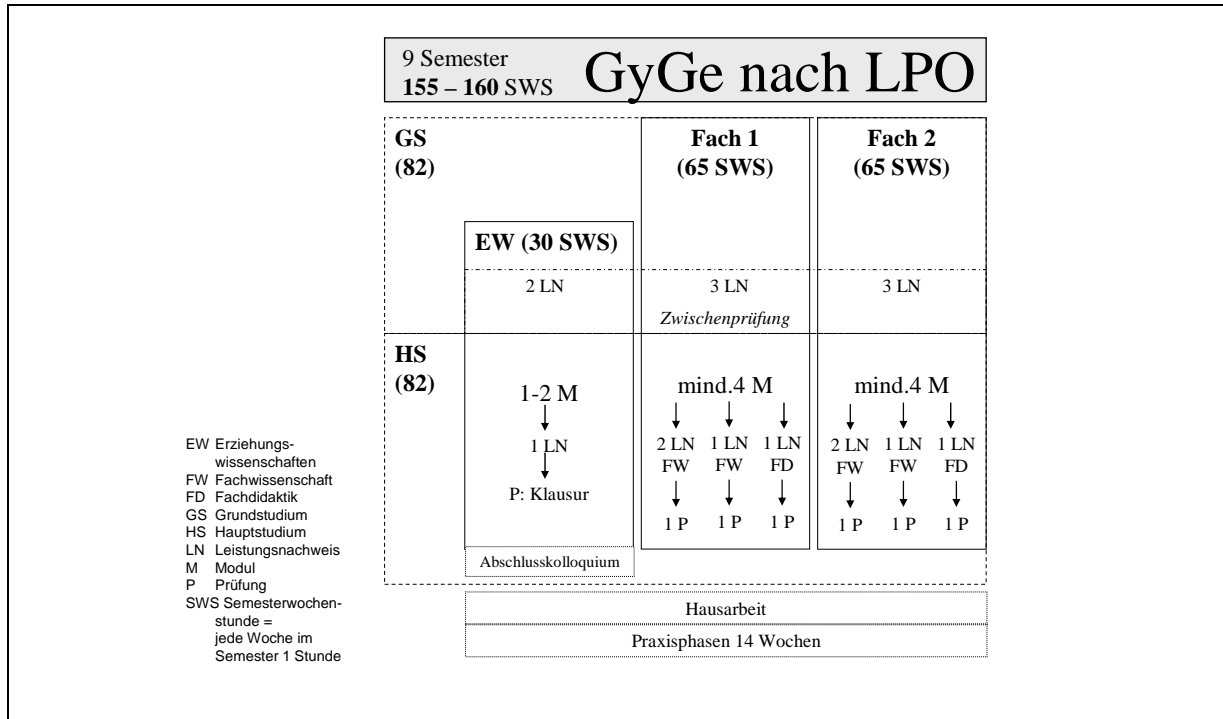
9 Semester
**155 – 160** SWS GyGe nach LPO

GS
(82)

Fach 1
(65 SWS)

Fach 2
(65 SWS)

EW (30 SWS)

2 LN

3 LN

3 LN

Zwischenprüfung

HS
(82)

1-2 M
1 LN
P: Klausur

Abschlusskolloquium

mind.4 M
2 LN FW
1 LN FW
1 LN FD
1 P
1 P
1 P

mind.4 M
2 LN FW
1 LN FW
1 LN FD
1 P
1 P
1 P

EW Erziehungswissenschaften
FW Fachwissenschaft
FD Fachdidaktik
GS Grundstudium
HS Hauptstudium
LN Leistungsnachweis
M Modul
P Prüfung
SWS Semesterwochenstunde = jede Woche im Semester 1 Stunde

Hausarbeit

Praxisphasen 14 Wochen